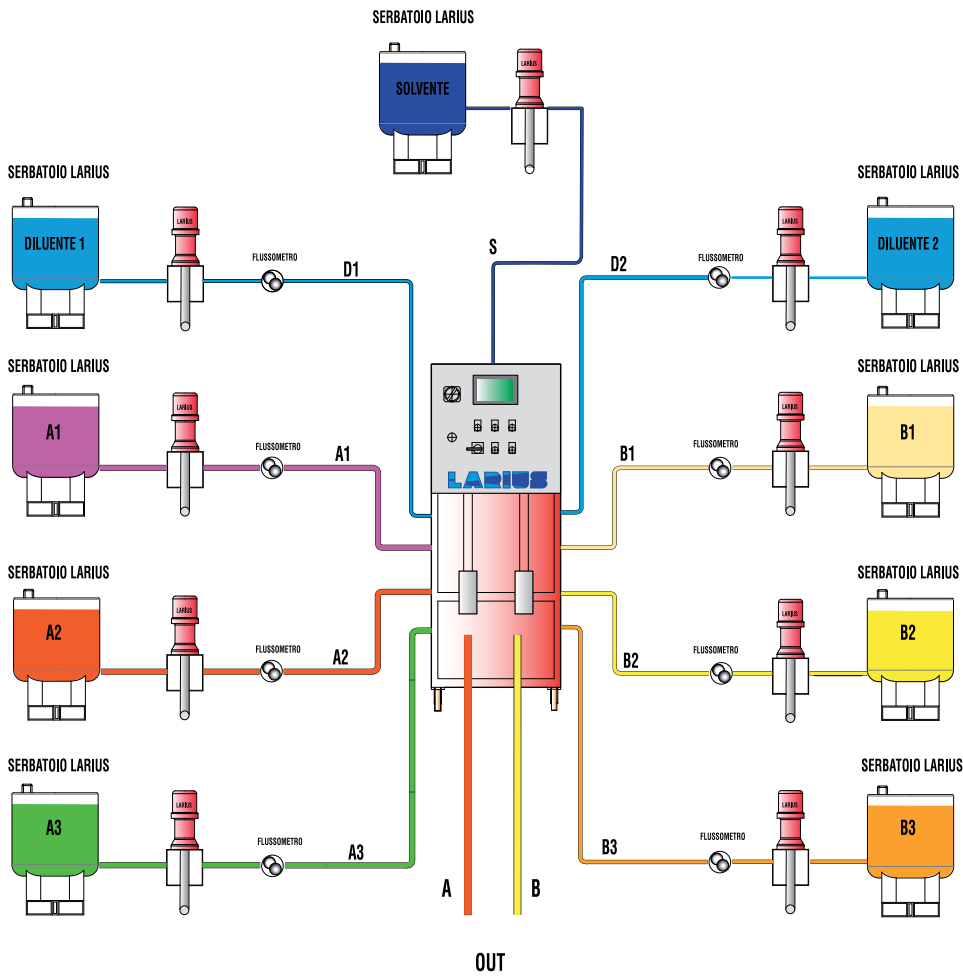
SERBATOIO LARIUS

SOLVENTE

LARIUS

SERBATOIO LARIUS

DILUENTE 1

LARIUS

FLUSSOMETRO

D1

S

D2

FLUSSOMETRO

LARIUS

SERBATOIO LARIUS

DILUENTE 2

SERBATOIO LARIUS

A1

LARIUS

FLUSSOMETRO

A1

LARIUS

B1

FLUSSOMETRO

LARIUS

SERBATOIO LARIUS

B1

SERBATOIO LARIUS

A2

LARIUS

FLUSSOMETRO

A2

B2

FLUSSOMETRO

LARIUS

SERBATOIO LARIUS

B2

SERBATOIO LARIUS

A3

LARIUS

FLUSSOMETRO

A3

A

B

B3

FLUSSOMETRO

LARIUS

SERBATOIO LARIUS

B3

OUT